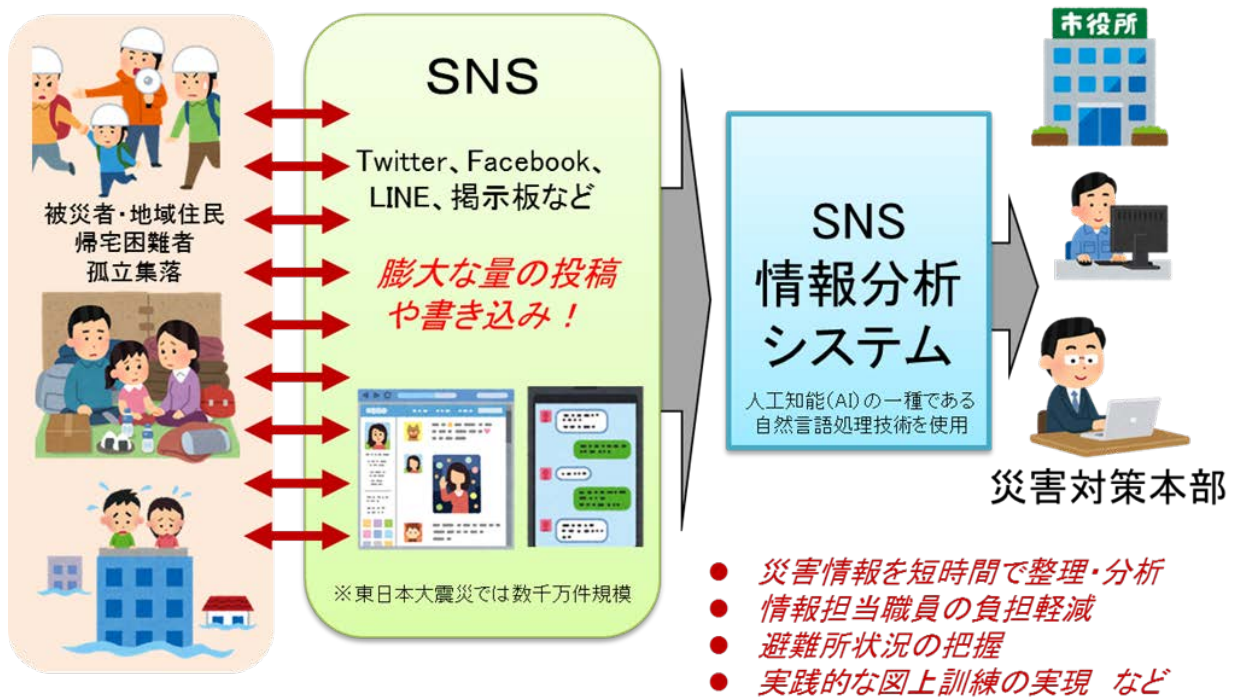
被災者・地域住民
帰宅困難者
孤立集落

SNS

Twitter、Facebook、LINE、掲示板など

膨大な量の投稿や書き込み！

※東日本大震災では数千万件規模

SNS
情報分析
システム

人工知能(AI)の一種である自然言語処理技術を使用

市役所

災害対策本部

● 災害情報を短時間で整理・分析
● 情報担当職員の負担軽減
● 避難所状況の把握
● 実践的な図上訓練の実現 など